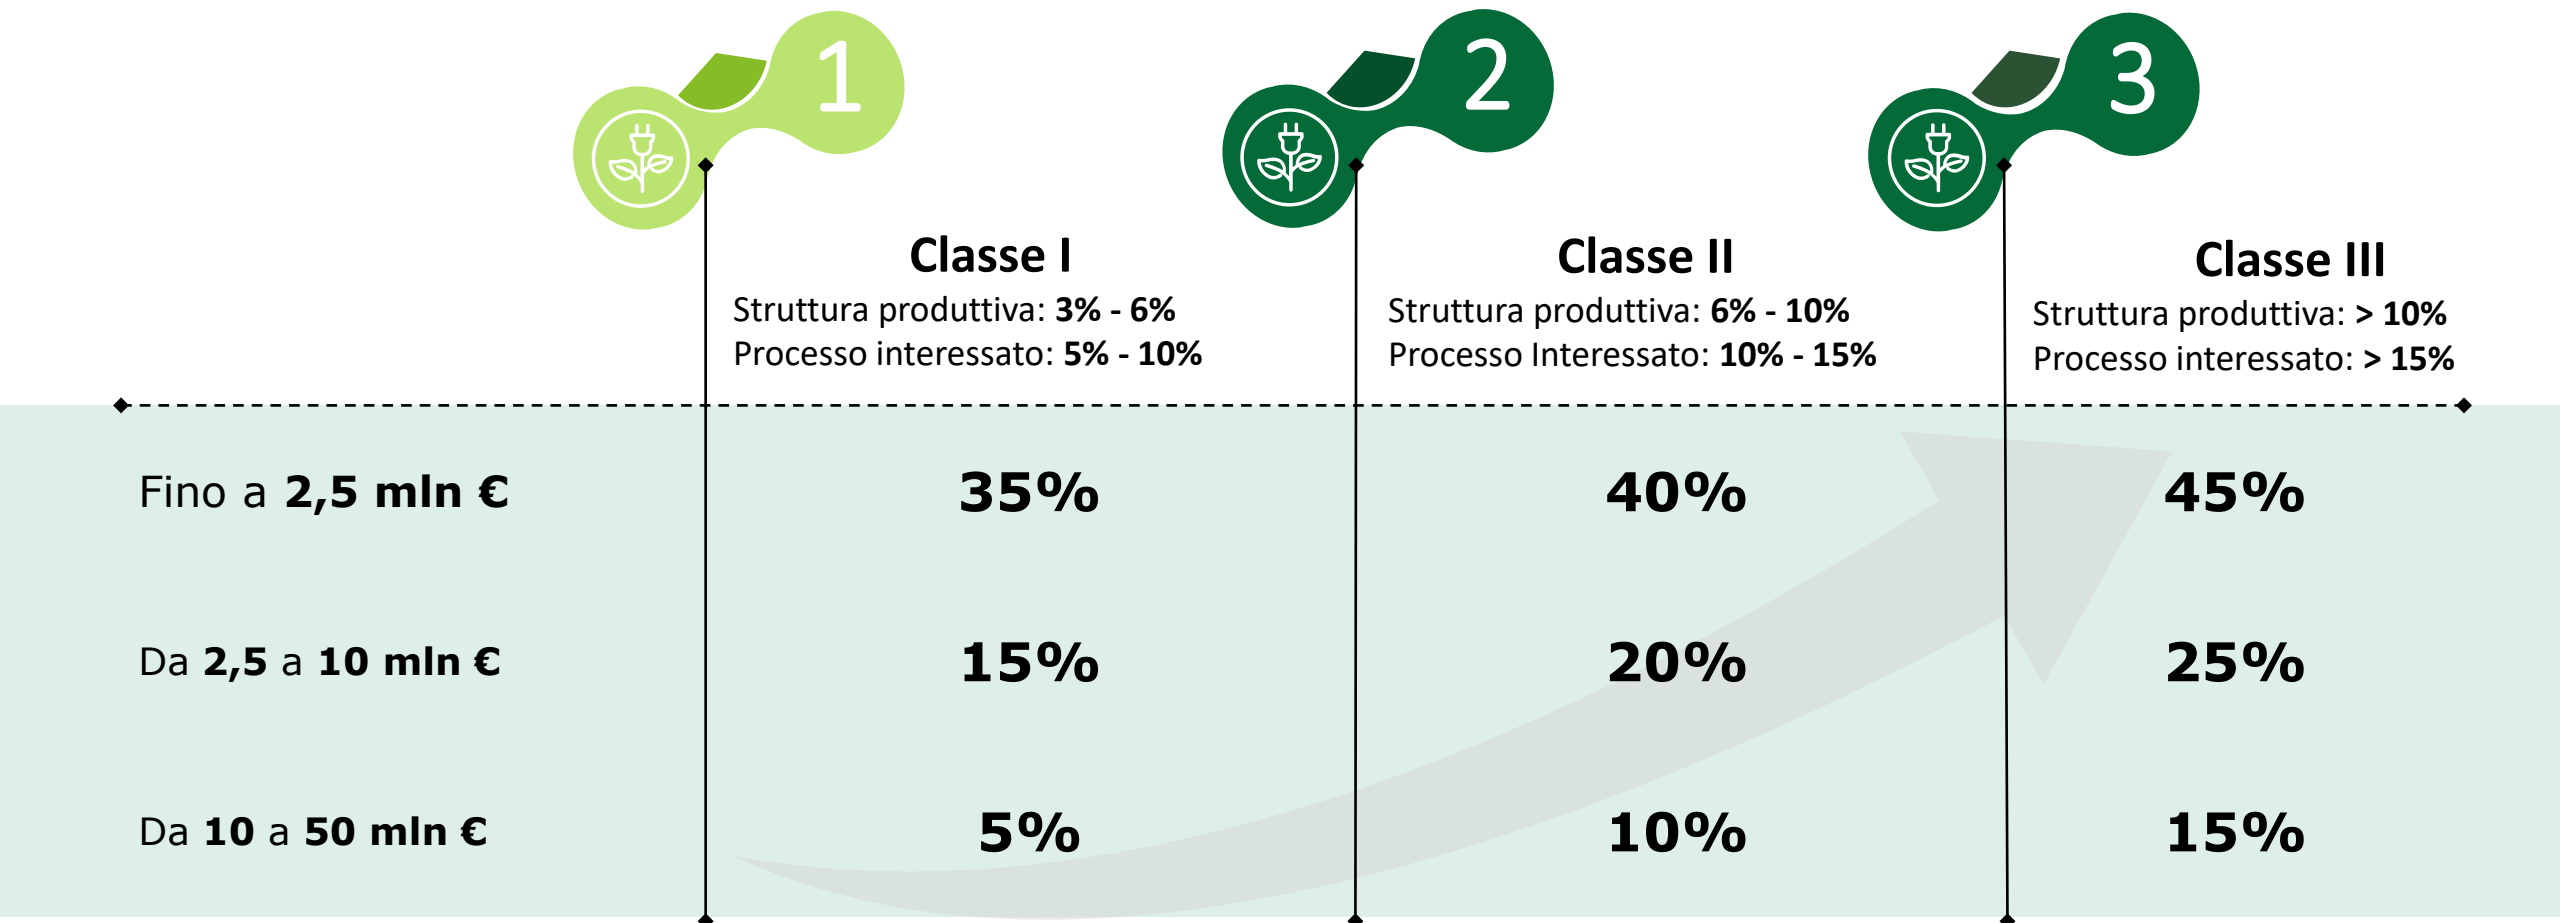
1
2
3

| | Classe I<br>Struttura produttiva: **3% - 6%**<br>Processo interessato: **5% - 10%** | Classe II<br>Struttura produttiva: **6% - 10%**<br>Processo Interessato: **10% - 15%** | Classe III<br>Struttura produttiva: **> 10%**<br>Processo interessato: **> 15%** |
|---|---|---|---|
| Fino a **2,5 mln €** | 35% | 40% | 45% |
| Da **2,5** a **10 mln €** | 15% | 20% | 25% |
| Da **10** a **50 mln €** | 5% | 10% | 15% |